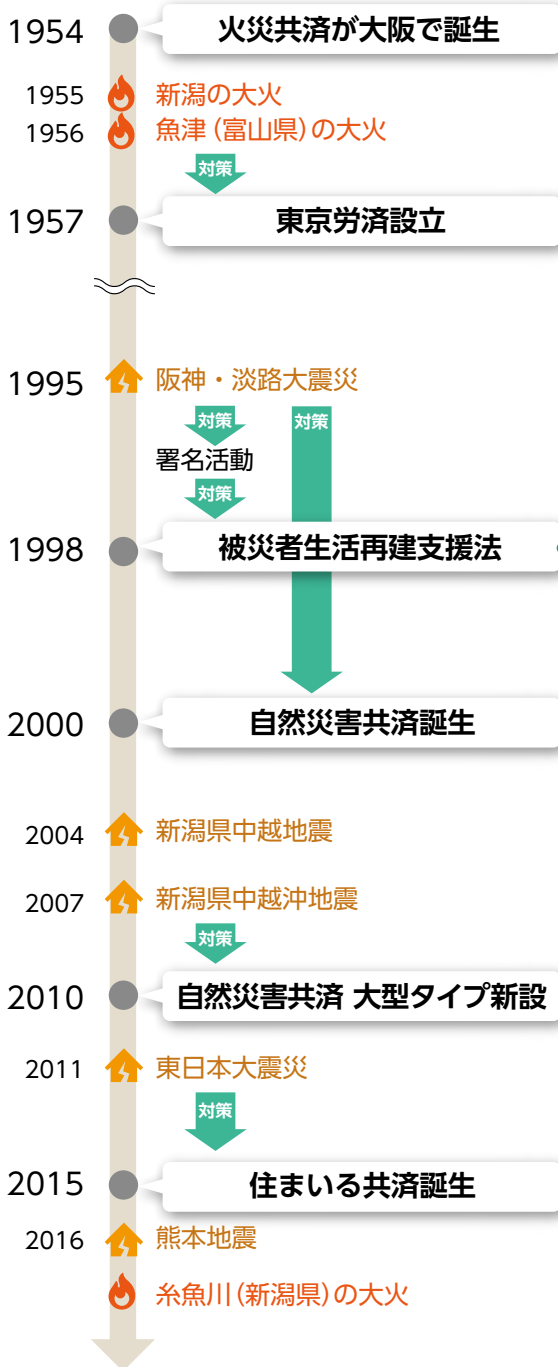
1954
火災共済が大阪で誕生

1955
新潟の大火

1956
魚津（富山県）の大火

対策

1957
東京労済設立

1995
阪神・淡路大震災

対策

対策

署名活動

対策

1998
被災者生活再建支援法

2000
自然災害共済誕生

2004
新潟県中越地震

2007
新潟県中越沖地震

対策

2010
自然災害共済 大型タイプ新設

2011
東日本大震災

対策

2015
住まいる共済誕生

2016
熊本地震

糸魚川（新潟県）の大火